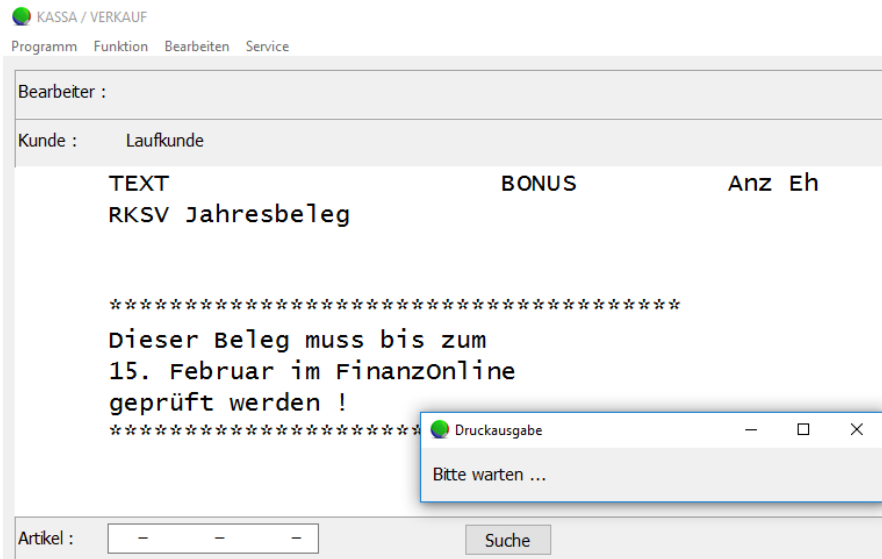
KASSA / VERKAUF

Programm Funktion Bearbeiten Service

Bearbeiter :

Kunde : Laufkunde

TEXT BONUS Anz Eh

RKSV Jahresbeleg

****************************************

Dieser Beleg muss bis zum
15. Februar im FinanzOnline
geprüft werden !

**********************

Druckausgabe

— ☐ ✕

Bitte warten ...

Artikel : – – –

Suche